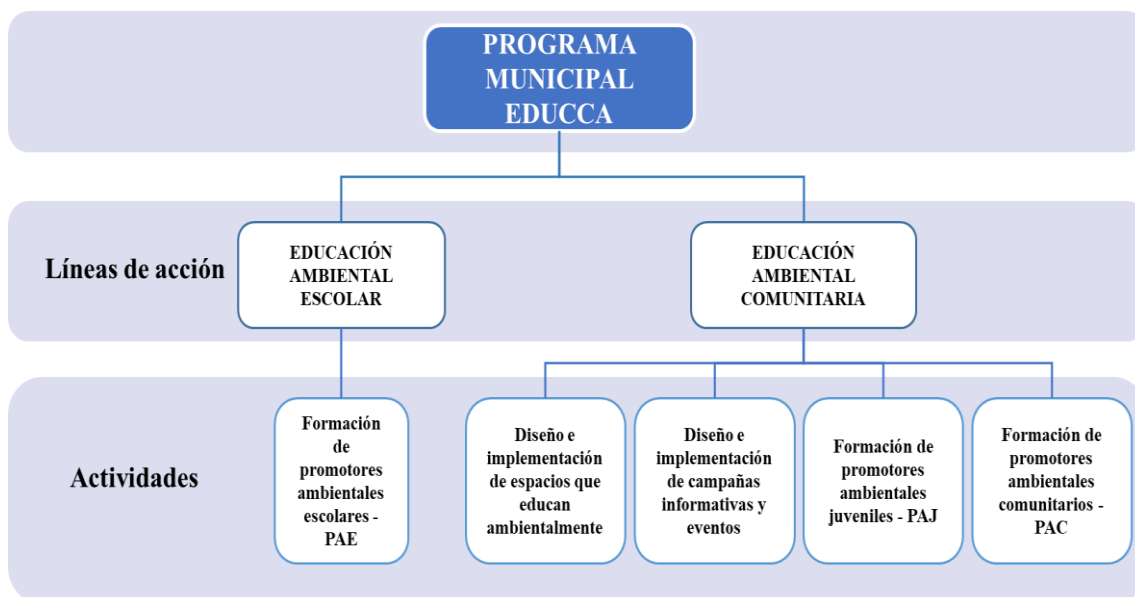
PROGRAMA MUNICIPAL EDUCCA

Líneas de acción

EDUCACIÓN AMBIENTAL ESCOLAR

EDUCACIÓN AMBIENTAL COMUNITARIA

Actividades

Formación de promotores ambientales escolares - PAE

Diseño e implementación de espacios que educan ambientalmente

Diseño e implementación de campañas informativas y eventos

Formación de promotores ambientales juveniles - PAJ

Formación de promotores ambientales comunitarios - PAC